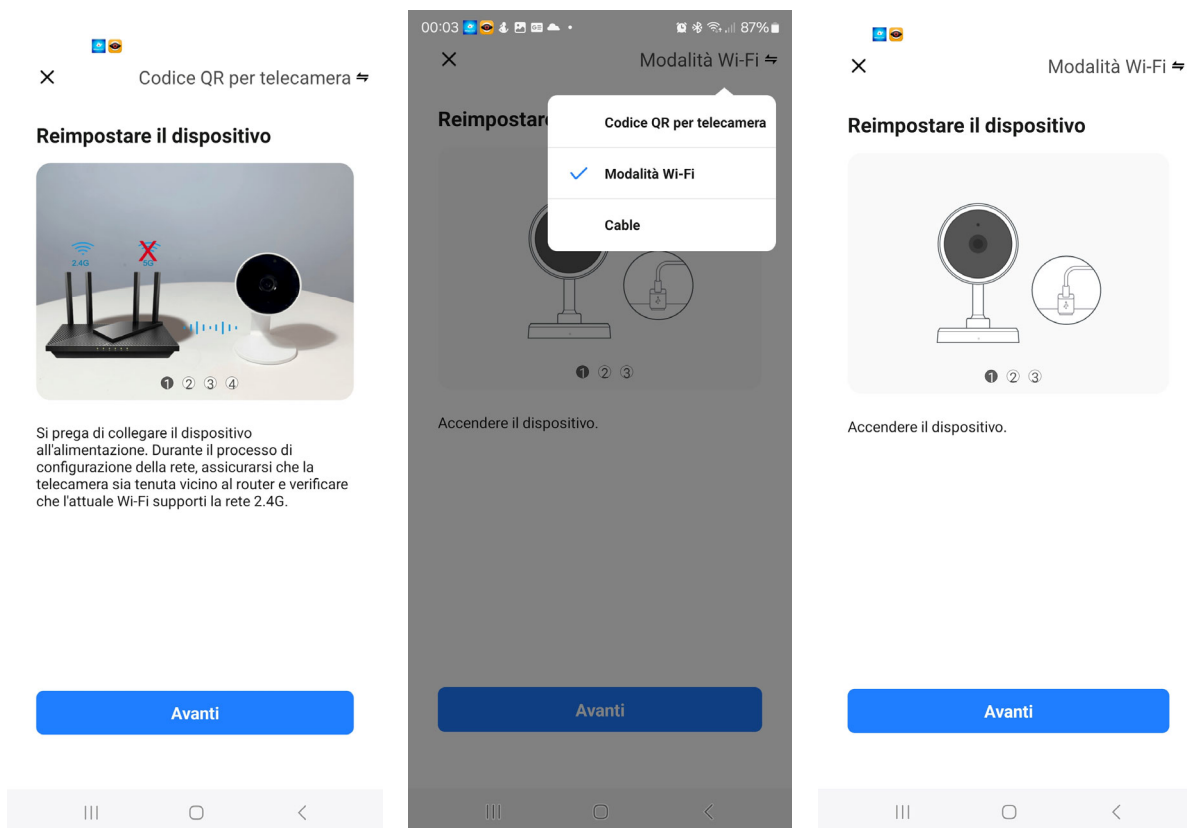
×

Codice QR per telecamera ⇋

Reimpostare il dispositivo

2.4G

5G

❶ ② ③ ④

Si prega di collegare il dispositivo all'alimentazione. Durante il processo di configurazione della rete, assicurarsi che la telecamera sia tenuta vicino al router e verificare che l'attuale Wi-Fi supporti la rete 2.4G.

Avanti

00:03

87%

×

Modalità Wi-Fi ⇋

Reimpostar

Codice QR per telecamera

✓ Modalità Wi-Fi

Cable

❶ ② ③

Accendere il dispositivo.

Avanti

×

Modalità Wi-Fi ⇋

Reimpostare il dispositivo

❶ ② ③

Accendere il dispositivo.

Avanti